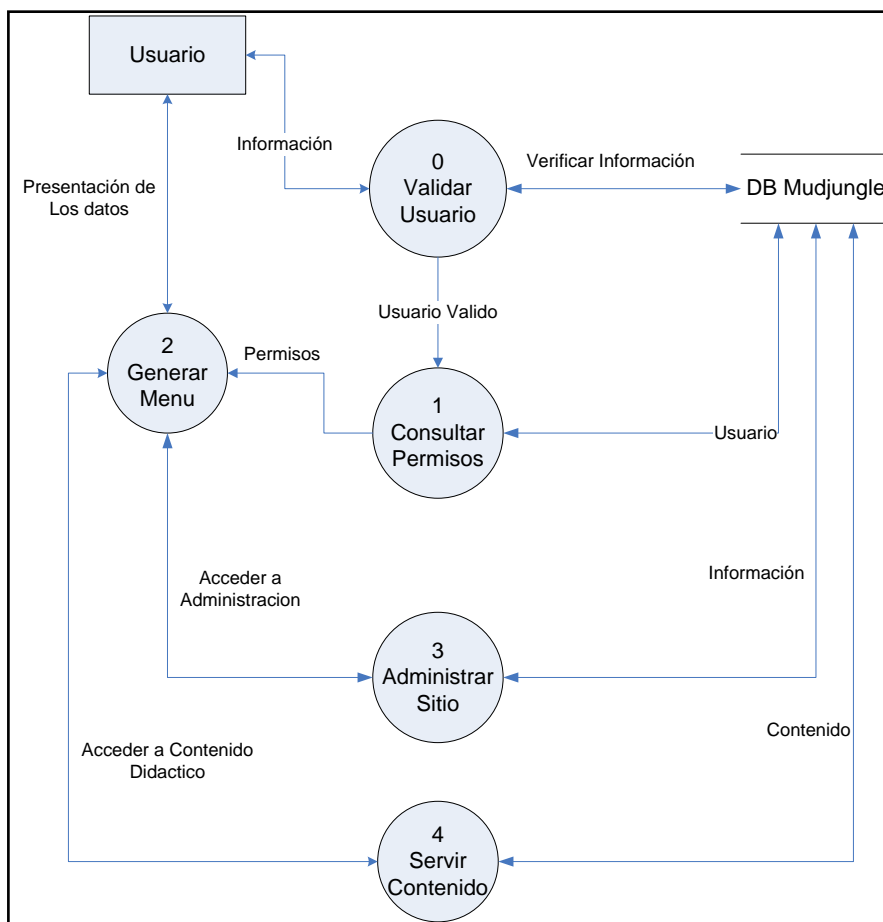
Usuario

Información

0
Validar
Usuario

Verificar Información

DB Mudjungle

Presentación de
Los datos

Usuario Valido

2
Generar
Menu

Permisos

1
Consultar
Permisos

Usuario

Acceder a
Administracion

Información

3
Administrar
Sitio

Acceder a Contenido
Didactico

Contenido

4
Servir
Contenido